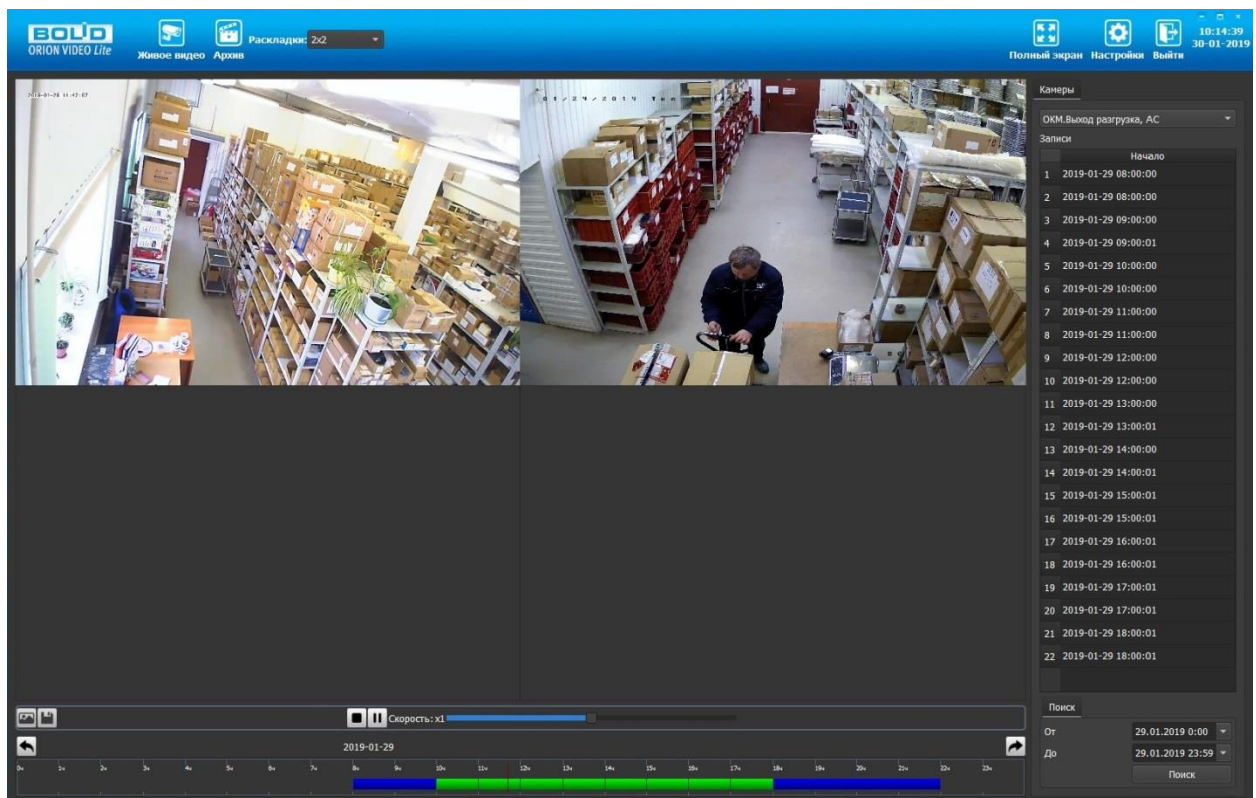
BOLID
ORION VIDEO Lite

Живое видео Архив Раскладки: 2x2

Полный экран Настройки Выйти

10:14:39
30-01-2019

2019-01-29 11:47:07

01/29/2019

Камеры

ОКМ.Выход разгрузка, АС

Записи

| | Начало |
|---|---|
| 1 | 2019-01-29 08:00:00 |
| 2 | 2019-01-29 08:00:00 |
| 3 | 2019-01-29 09:00:00 |
| 4 | 2019-01-29 09:00:01 |
| 5 | 2019-01-29 10:00:00 |
| 6 | 2019-01-29 10:00:00 |
| 7 | 2019-01-29 11:00:00 |
| 8 | 2019-01-29 11:00:00 |
| 9 | 2019-01-29 12:00:00 |
| 10 | 2019-01-29 12:00:00 |
| 11 | 2019-01-29 13:00:00 |
| 12 | 2019-01-29 13:00:01 |
| 13 | 2019-01-29 14:00:00 |
| 14 | 2019-01-29 14:00:01 |
| 15 | 2019-01-29 15:00:01 |
| 16 | 2019-01-29 15:00:01 |
| 17 | 2019-01-29 16:00:01 |
| 18 | 2019-01-29 16:00:01 |
| 19 | 2019-01-29 17:00:01 |
| 20 | 2019-01-29 17:00:01 |
| 21 | 2019-01-29 18:00:01 |
| 22 | 2019-01-29 18:00:01 |

Скорость: x1

2019-01-29

0ч 1ч 2ч 3ч 4ч 5ч 6ч 7ч 8ч 9ч 10ч 11ч 12ч 13ч 14ч 15ч 16ч 17ч 18ч 19ч 20ч 21ч 22ч 23ч

Поиск

От 29.01.2019 0:00
До 29.01.2019 23:59

Поиск